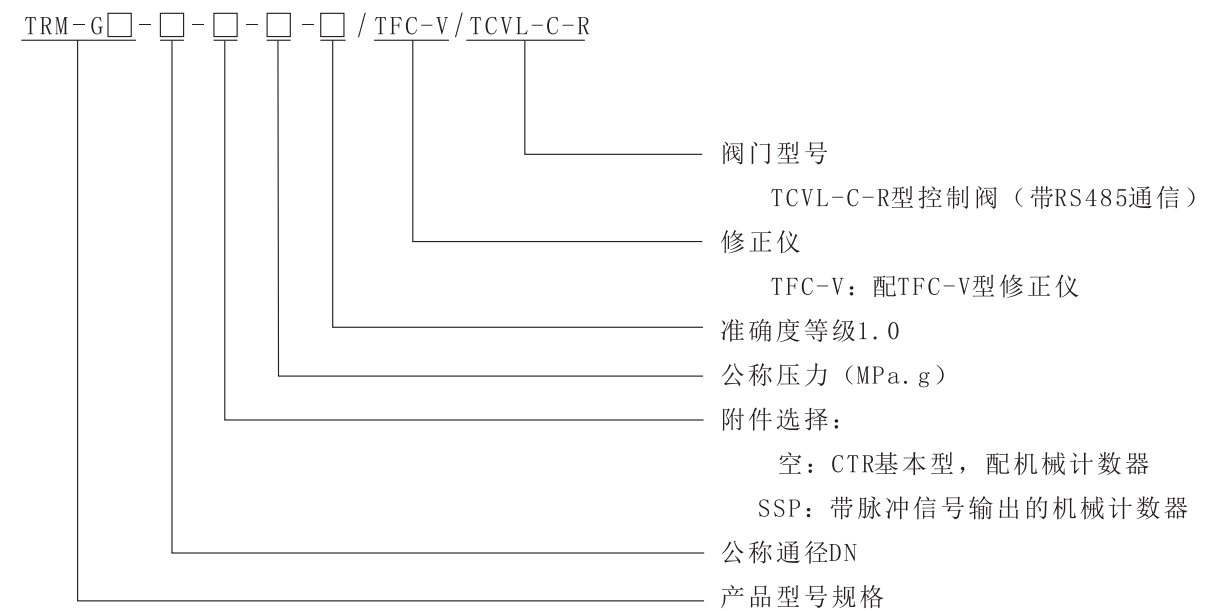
TRM-G□-□-□-□-□/TFC-V/TCVL-C-R

阀门型号

TCVL-C-R型控制阀（带RS485通信）

修正仪

TFC-V：配TFC-V型修正仪

准确度等级1.0

公称压力（MPa.g）

附件选择：

空：CTR基本型，配机械计数器

SSP：带脉冲信号输出的机械计数器

公称通径DN

产品型号规格